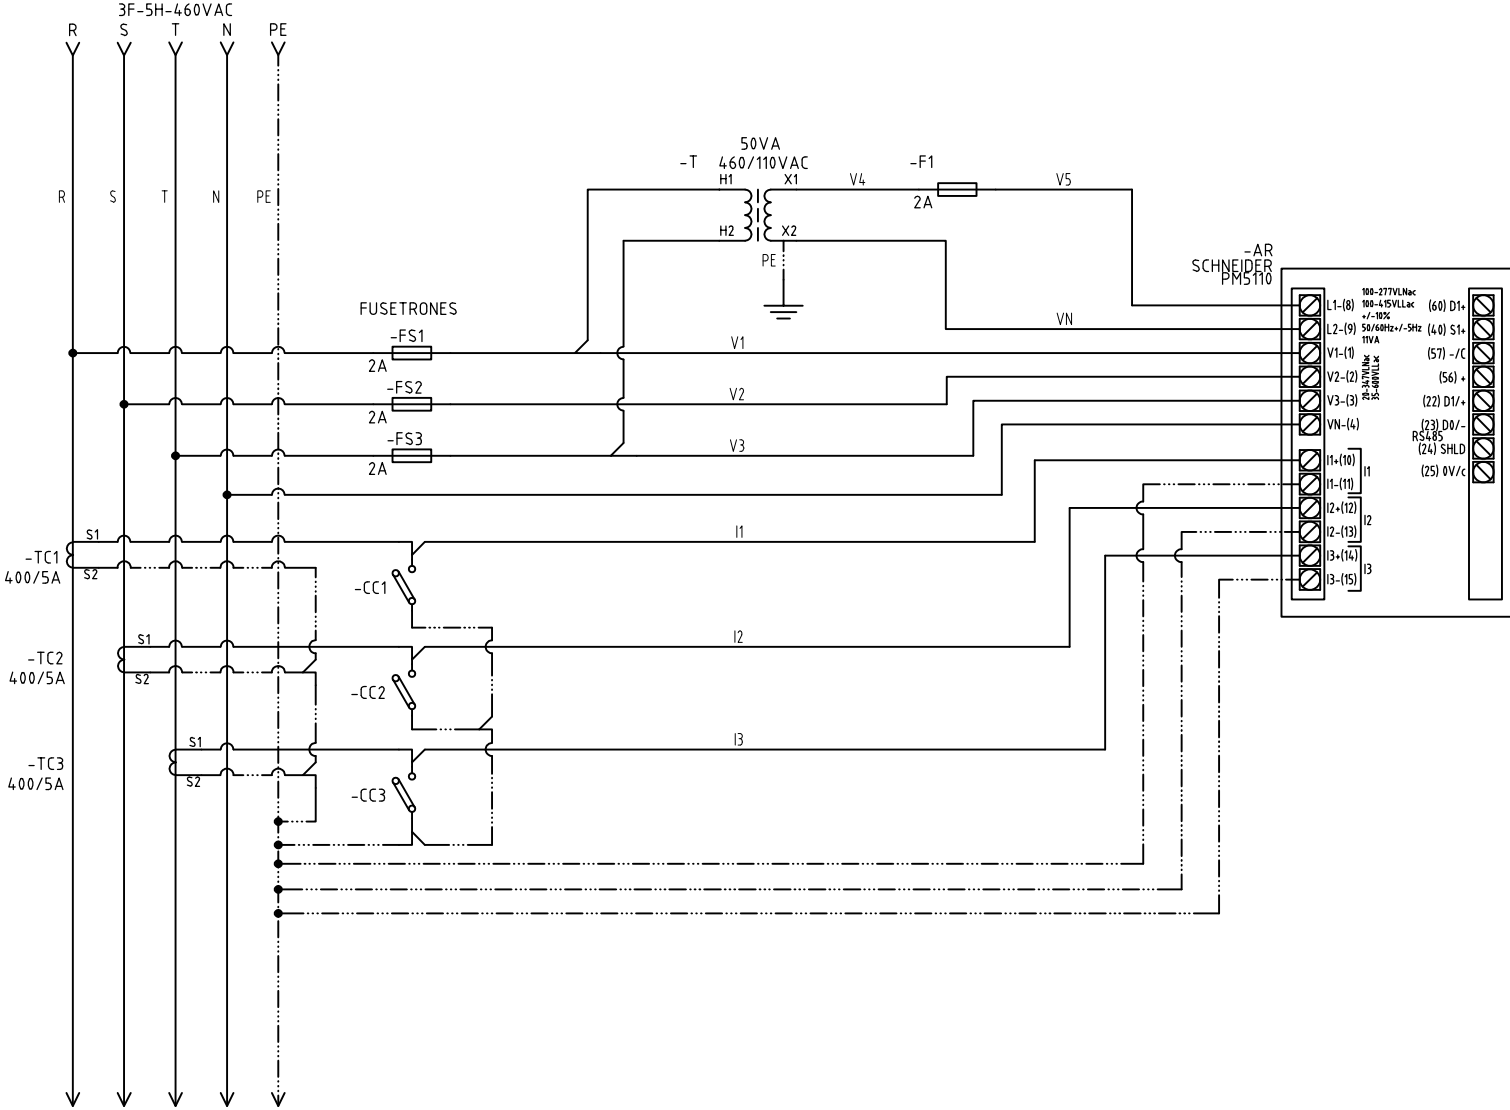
3F-5H-460VAC
R S T N PE

R S T N PE

50VA
-T 460/110VAC
H1 X1 V4 -F1 V5
2A
H2 X2
PE

-AR
SCHNEIDER
PM5110

FUSETRONES
-FS1
2A
V1
-FS2
2A
V2
-FS3
2A
V3
VN

100-277VLNac
100-415VLLac
+/-10%
50/60Hz+/-5Hz
11VA

L1-(8)
L2-(9)
V1-(1)
V2-(2)
V3-(3)
VN-(4)
20-347VLNac
35-600VLLac
I1+(10)
I1-(11)
I1
I2+(12)
I2-(13)
I2
I3+(14)
I3-(15)
I3

(60) D1+
(40) S1+
(57) -/C
(56) +
(22) D1/+
(23) D0/-
RS485
(24) SHLD
(25) 0V/c

S1
-TC1
400/5A
S2
-CC1
I1
S1
-TC2
400/5A
S2
-CC2
I2
S1
-TC3
400/5A
S2
-CC3
I3